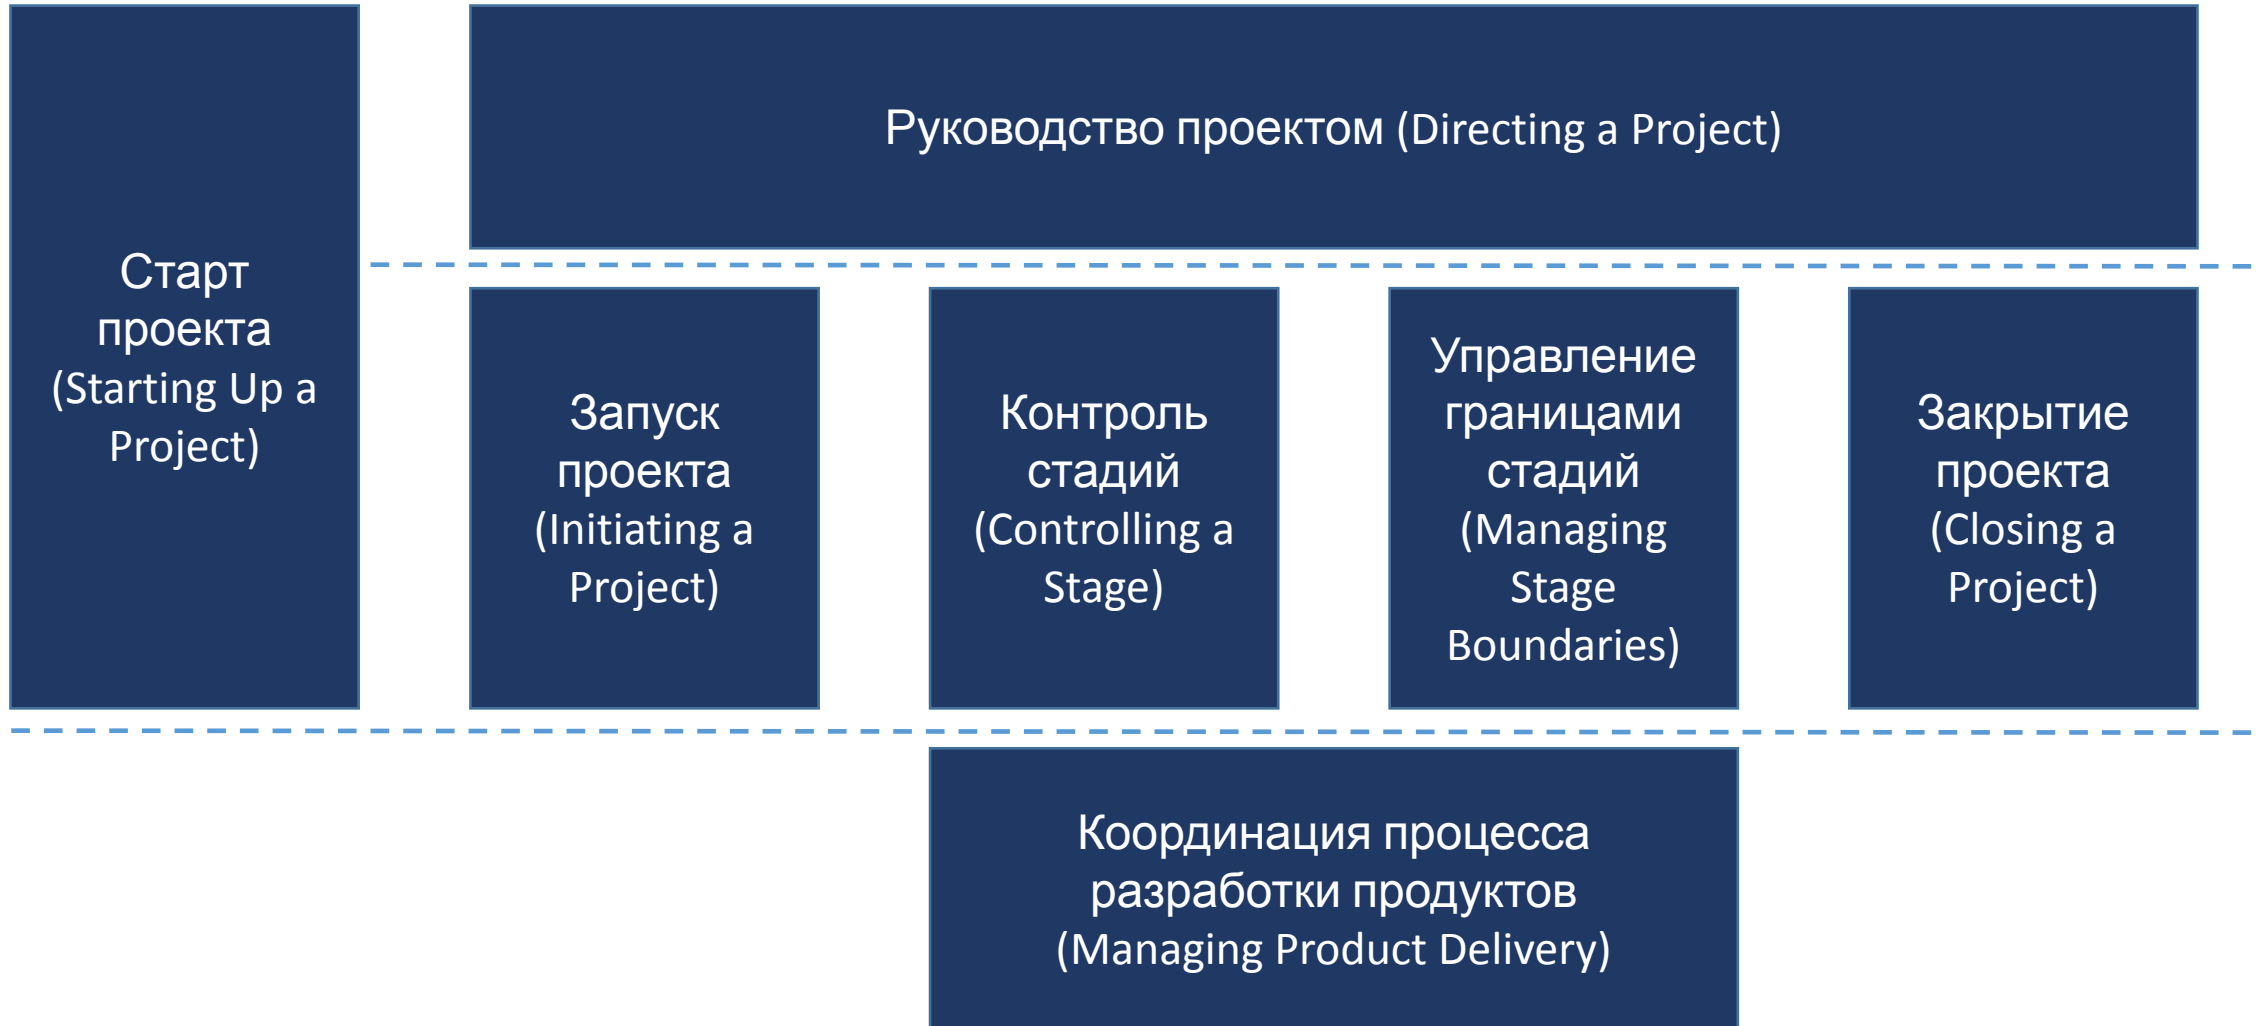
Руководство проектом (Directing a Project)

Старт проекта (Starting Up a Project)

Запуск проекта (Initiating a Project)

Контроль стадий (Controlling a Stage)

Управление границами стадий (Managing Stage Boundaries)

Закрытие проекта (Closing a Project)

Координация процесса разработки продуктов (Managing Product Delivery)